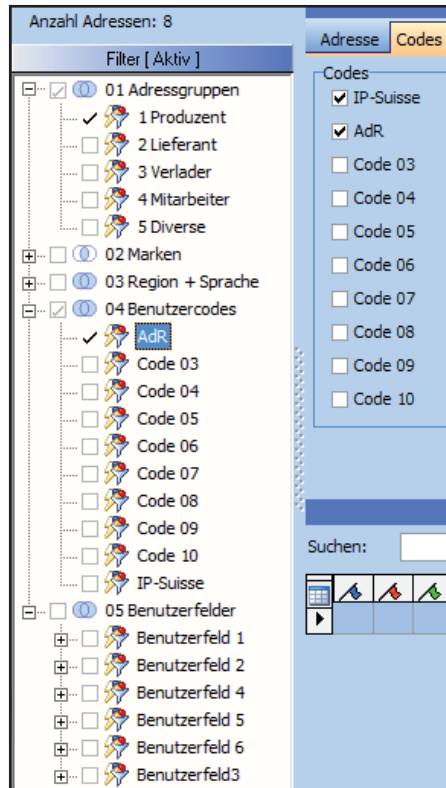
Anzahl Adressen: 8

Filter [ Aktiv ]

01 Adressgruppen
1 Produzent
2 Lieferant
3 Verlader
4 Mitarbeiter
5 Diverse
02 Marken
03 Region + Sprache
04 Benutzercodes
AdR
Code 03
Code 04
Code 05
Code 06
Code 07
Code 08
Code 09
Code 10
IP-Suisse
05 Benutzerfelder
Benutzerfeld 1
Benutzerfeld 2
Benutzerfeld 4
Benutzerfeld 5
Benutzerfeld 6
Benutzerfeld3

Adresse | Codes

Codes
IP-Suisse
AdR
Code 03
Code 04
Code 05
Code 06
Code 07
Code 08
Code 09
Code 10

Suchen: